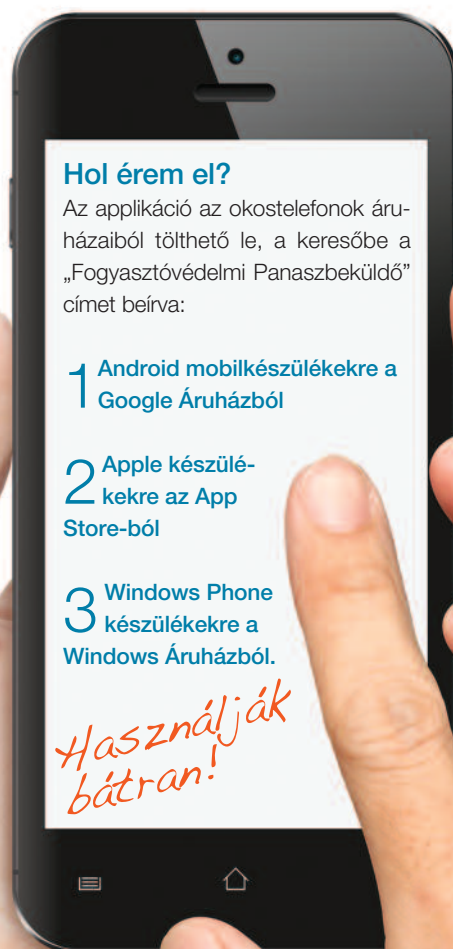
Hol érem el?
Az applikáció az okostelefonok áruházaiból tölthető le, a keresőbe a „Fogyasztóvédelmi Panaszbeküldő" címet beírva:

1 Android mobilkészülékekre a Google Áruházból

2 Apple készülékekre az App Store-ból

3 Windows Phone készülékekre a Windows Áruházból.

Használják bátran!